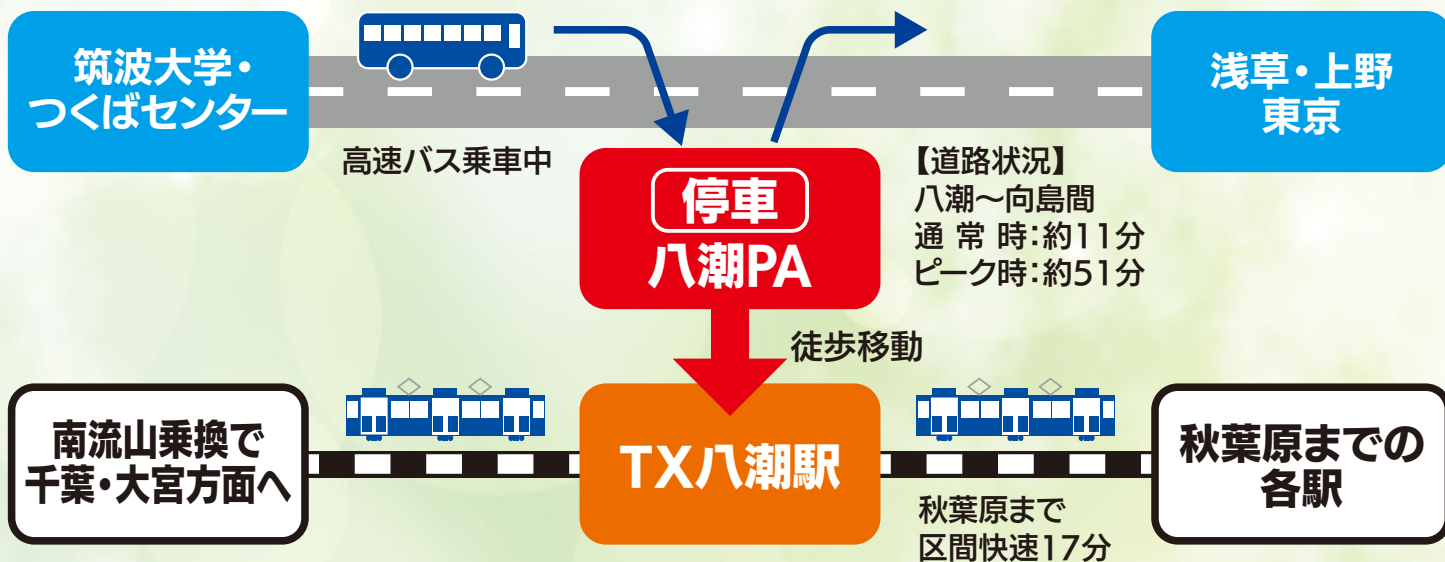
筑波大学・
つくばセンター

浅草・上野
東京

高速バス乗車中

停車
八潮PA

【道路状況】
八潮〜向島間
通 常 時:約11分
ピーク時:約51分

徒歩移動

南流山乗換で
千葉・大宮方面へ

TX八潮駅

秋葉原までの
各駅

秋葉原まで
区間快速17分